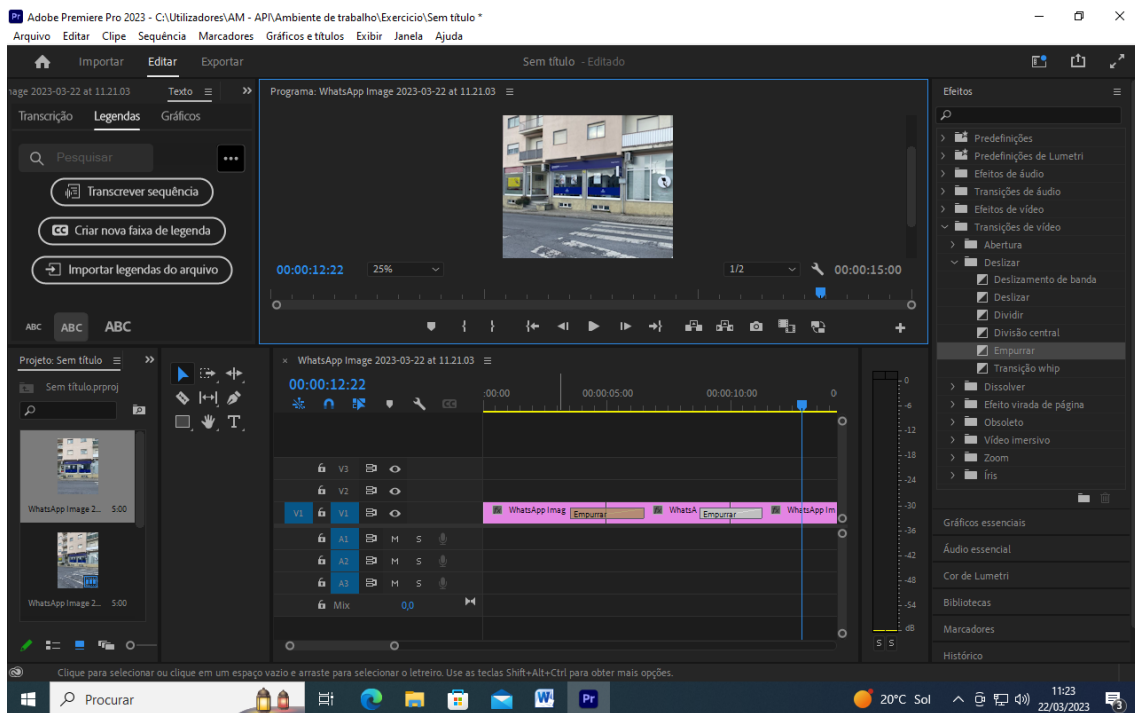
Pr Adobe Premiere Pro 2023 - C:\Utilizadores\AM - API\Ambiente de trabalho\Exercicio\Sem título *
Arquivo Editar Clipe Sequência Marcadores Gráficos e títulos Exibir Janela Ajuda

Importar Editar Exportar
Sem título - Editado

nage 2023-03-22 at 11.21.03 Texto
Transcrição Legendas Gráficos
Pesquisar
Transcrever sequência
Criar nova faixa de legenda
Importar legendas do arquivo
ABC ABC ABC

Programa: WhatsApp Image 2023-03-22 at 11.21.03
00:00:12:22 25% 1/2 00:00:15:00

Efeitos
Predefinições
Predefinições de Lumetri
Efeitos de áudio
Transições de áudio
Efeitos de vídeo
Transições de vídeo
Abertura
Deslizar
Deslizamento de banda
Deslizar
Dividir
Divisão central
Empurrar
Transição whip
Dissolver
Efeito virada de página
Obsoleto
Vídeo imersivo
Zoom
Íris
Gráficos essenciais
Áudio essencial
Cor de Lumetri
Bibliotecas
Marcadores
Histórico

Projeto: Sem título
Sem título.prproj
WhatsApp Image 2... 5:00
WhatsApp Image 2... 5:00

WhatsApp Image 2023-03-22 at 11.21.03
00:00:12:22
:00:00 00:00:05:00 00:00:10:00
V3
V2
V1 V1
A1 M S
A2 M S
A3 M S
Mix 0,0
WhatsApp Imag Empurrar WhatsA Empurrar WhatsApp Im

0 -6 -12 -18 -24 -30 -36 -42 -48 -54 dB
S S

Clique para selecionar ou clique em um espaço vazio e arraste para selecionar o letreiro. Use as teclas Shift+Alt+Ctrl para obter mais opções.

Procurar
20°C Sol
11:23
22/03/2023